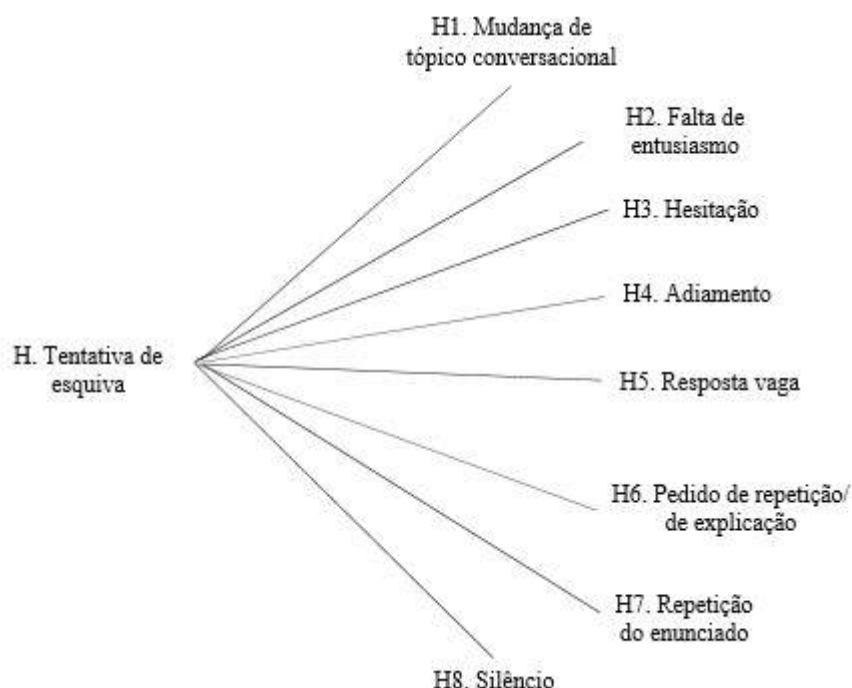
H. Tentativa de esquiva

H1. Mudança de tópico conversacional

H2. Falta de entusiasmo

H3. Hesitação

H4. Adiamento

H5. Resposta vaga

H6. Pedido de repetição/ de explicação

H7. Repetição do enunciado

H8. Silêncio